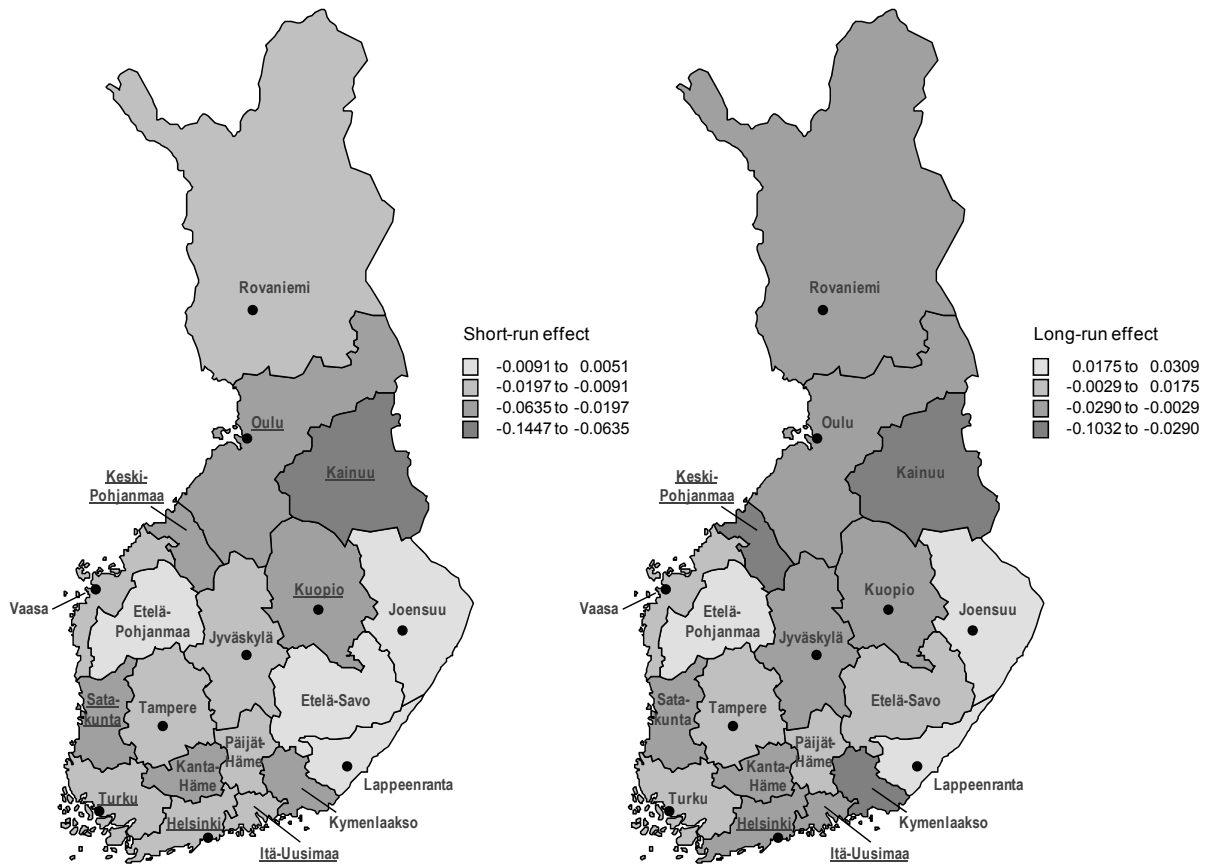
Rovaniemi

Short-run effect

-0.0091 to 0.0051
-0.0197 to -0.0091
-0.0635 to -0.0197
-0.1447 to -0.0635

Oulu

Kainuu

Keski-Pohjanmaa

Kuopio

Joensuu

Vaasa

Etelä-Pohjanmaa

Jyväskylä

Etelä-Savo

Sata-kunta

Tampere

Päijät-Häme

Kanta-Häme

Lappeenranta

Turku

Kymenlaakso

Helsinki

Itä-Uusimaa

Rovaniemi

Long-run effect

0.0175 to 0.0309
-0.0029 to 0.0175
-0.0290 to -0.0029
-0.1032 to -0.0290

Oulu

Kainuu

Keski-Pohjanmaa

Kuopio

Joensuu

Vaasa

Etelä-Pohjanmaa

Jyväskylä

Etelä-Savo

Sata-kunta

Tampere

Päijät-Häme

Kanta-Häme

Lappeenranta

Turku

Kymenlaakso

Helsinki

Itä-Uusimaa